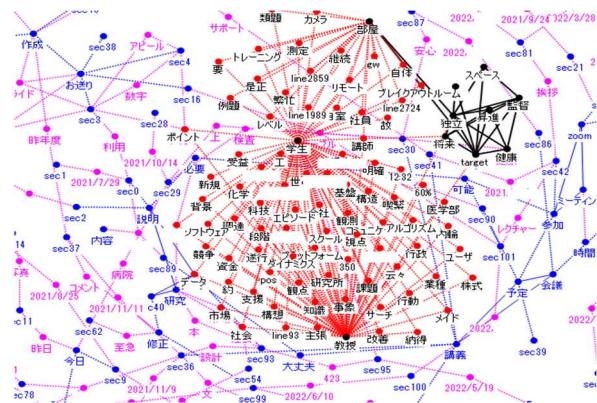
sec10
作成
sec38
アピール
sec4
サポート
課題
カメラ
部屋
sec87
2022
2021/9/24
2022/3/28
ライド
お送り
就学
sec16
要
トレーニング
測定
継続
new
自体
安心
2022
スペース
sec81
sec21
昨年度
sec3
利用
sec28
例題
是正
line2859
リモート
ブレイクアウトルーム
line2724
独立
昇進
監督
挨拶
2021/10/14
ポイント
上
経済
レベル
line1989
室
社員
故
将来
target
健康
sec86
sec1
必要
受益
工
学生
講師
sec30
sec41
可能
zoom
2021/7/29
sec0
sec29
新規
世
明確
12-32
60%
2021
sec42
sec2
背景
化学
芸能
構造
医学部
ミーティング
説明
科技
エピソード
社
観測
sec90
レクチャー
参加
14
内容
ソフトウェア
普通
段階
スクール
視点
コミュニケーション
アルゴリズム
内輪
sec37
病院
競争
資金
運行
ホルダー
ネットワーク
350
行政
ユーザ
sec101
時間
写真
コメント
データ
sec89
pos
研究所
云々
業種
株式
2021/8/25
約
支援
観点
事業
課題
行動
予定
会議
sec11
2021/11/11
c40
研究
市場
構想
知識
サーチ
メイド
sec62
本
社会
line93
主催
改善
2022
2022
昨日
至急
修正
sec36
教授
納得
講義
sec39
今日
設計
sec93
大丈夫
sec95
sec78
sec9
sec54
423
sec100
2021/11/9
文
sec99
2022/6/10
2022/5/19